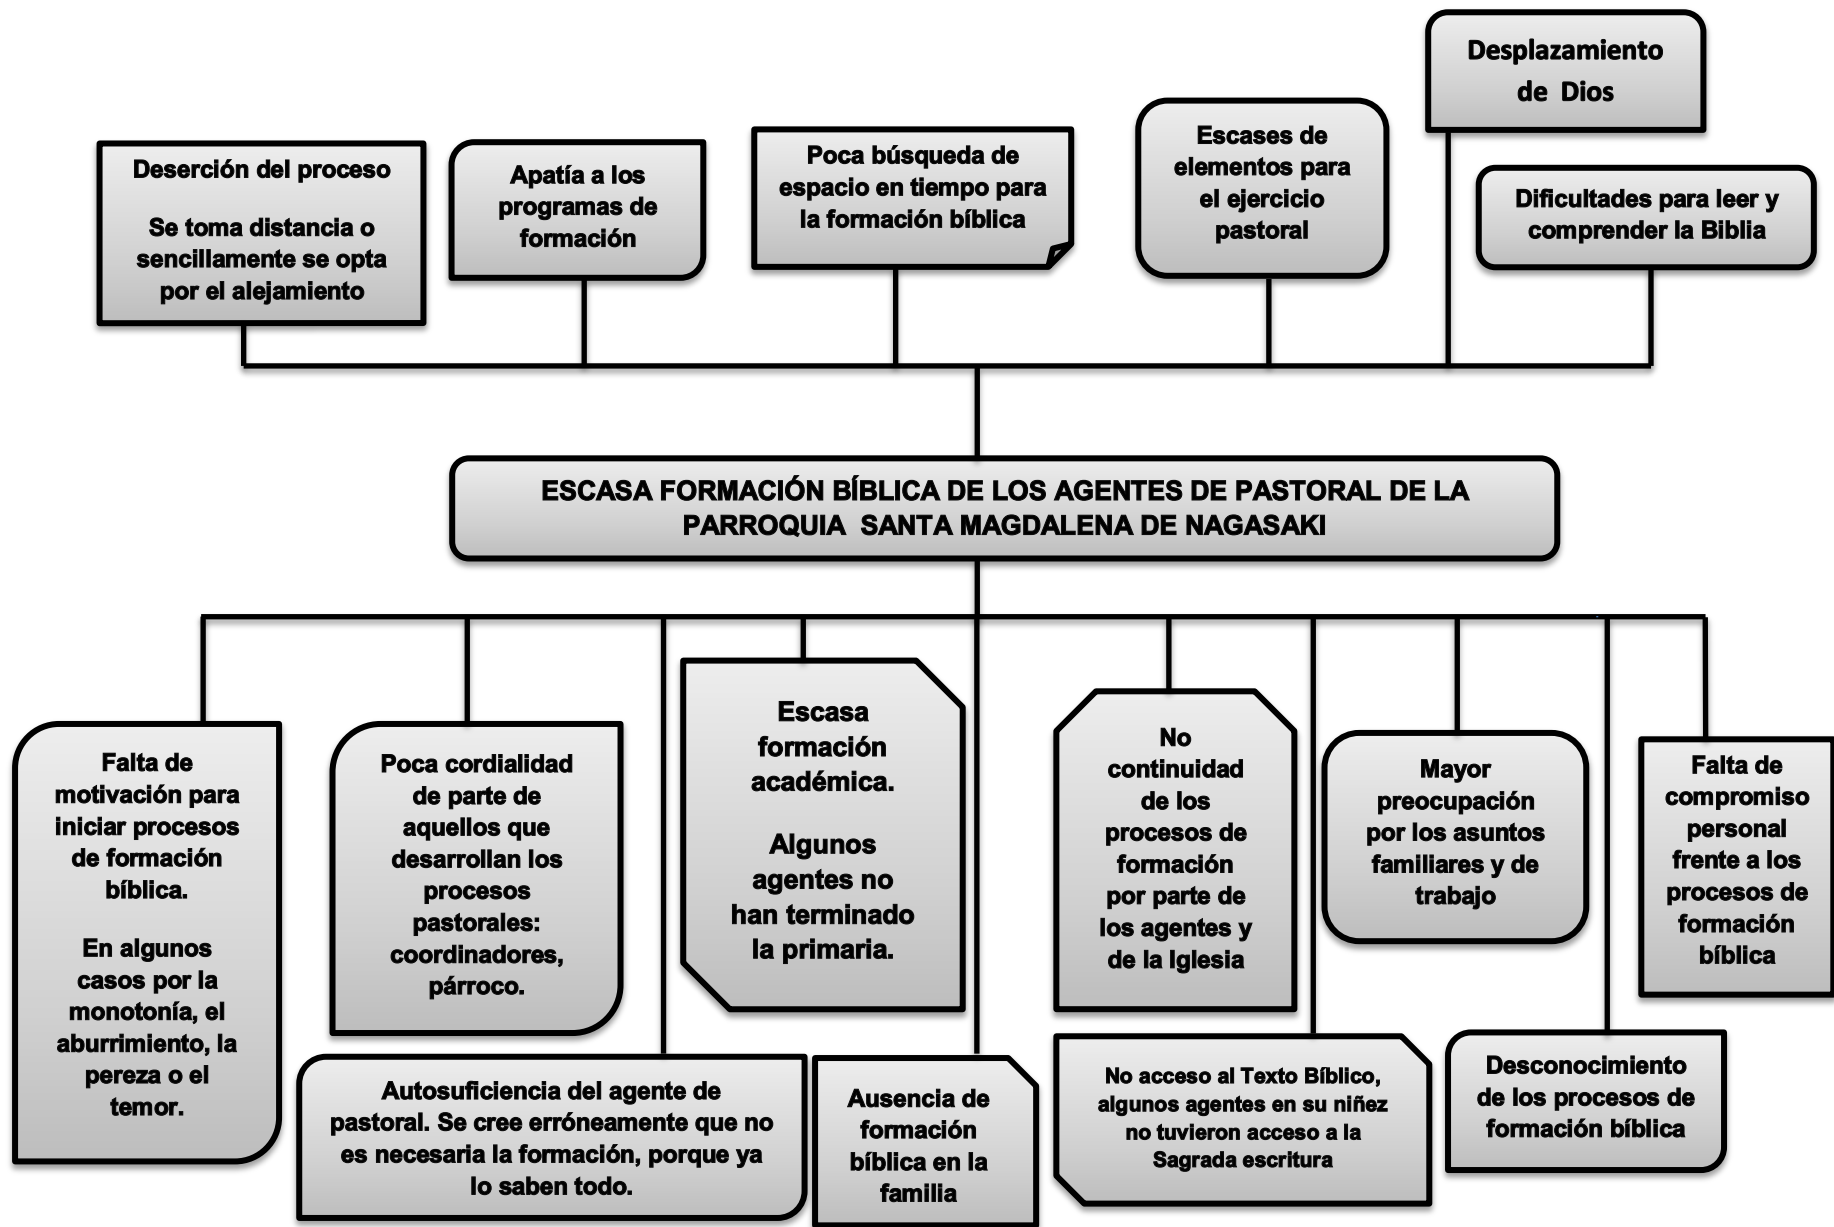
Desplazamiento de Dios

Deserción del proceso

Se toma distancia o sencillamente se opta por el alejamiento

Apatía a los programas de formación

Poca búsqueda de espacio en tiempo para la formación bíblica

Escases de elementos para el ejercicio pastoral

Dificultades para leer y comprender la Biblia

ESCASA FORMACIÓN BÍBLICA DE LOS AGENTES DE PASTORAL DE LA PARROQUIA SANTA MAGDALENA DE NAGASAKI

Falta de motivación para iniciar procesos de formación bíblica.

En algunos casos por la monotonía, el aburrimiento, la pereza o el temor.

Poca cordialidad de parte de aquellos que desarrollan los procesos pastorales: coordinadores, párroco.

Escasa formación académica.

Algunos agentes no han terminado la primaria.

No continuidad de los procesos de formación por parte de los agentes y de la Iglesia

Mayor preocupación por los asuntos familiares y de trabajo

Falta de compromiso personal frente a los procesos de formación bíblica

Autosuficiencia del agente de pastoral. Se cree erróneamente que no es necesaria la formación, porque ya lo saben todo.

Ausencia de formación bíblica en la familia

No acceso al Texto Bíblico, algunos agentes en su niñez no tuvieron acceso a la Sagrada escritura

Desconocimiento de los procesos de formación bíblica